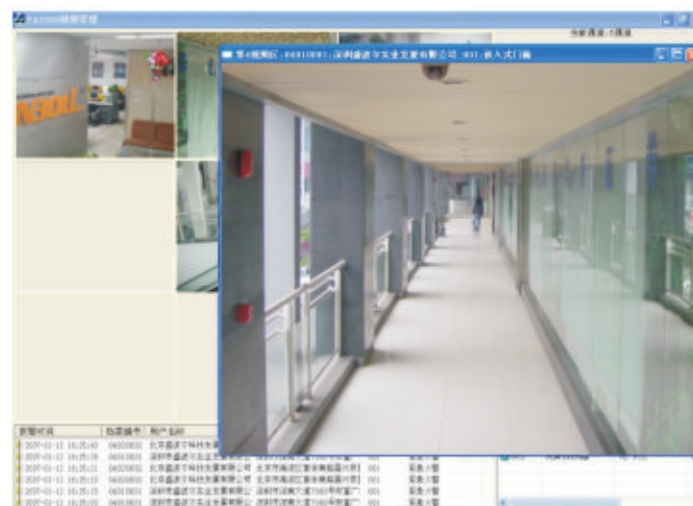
第4视频区：04010001：深圳鑫政尔安全发展有限公司：001：嵌入式门禁

报警时间 | 防区编号 | 用户名称

2007-01-12 16:25:40 | 04010001 | 北京鑫政尔科技发展
2007-01-12 16:25:38 | 04010001 | 北京鑫政尔安全发展有限公司 | 北京市海淀区 | 001 | 报警
2007-01-12 16:25:21 | 04010001 | 北京鑫政尔安全发展有限公司 | 北京市海淀区 | 001 | 报警
2007-01-12 16:25:20 | 04010001 | 深圳鑫政尔安全发展有限公司 | 深圳市 | 001 | 报警
2007-01-12 16:25:15 | 04010001 | 深圳鑫政尔安全发展有限公司 | 深圳市 | 001 | 报警